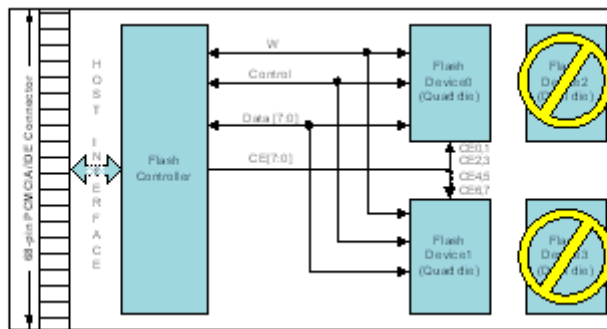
68-pin PCMCIA/IDE Connector

HOST INTERFACE

Flash Controller

W

Control

Data [7:0]

CE[7:0]

Flash Device0 (Quad die)

CE0,1
CE2,3
CE4,5
CE6,7

Flash Device1 (Quad die)

Fla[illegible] De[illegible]2 ([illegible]d die)

Fla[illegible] De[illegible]3 ([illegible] die)